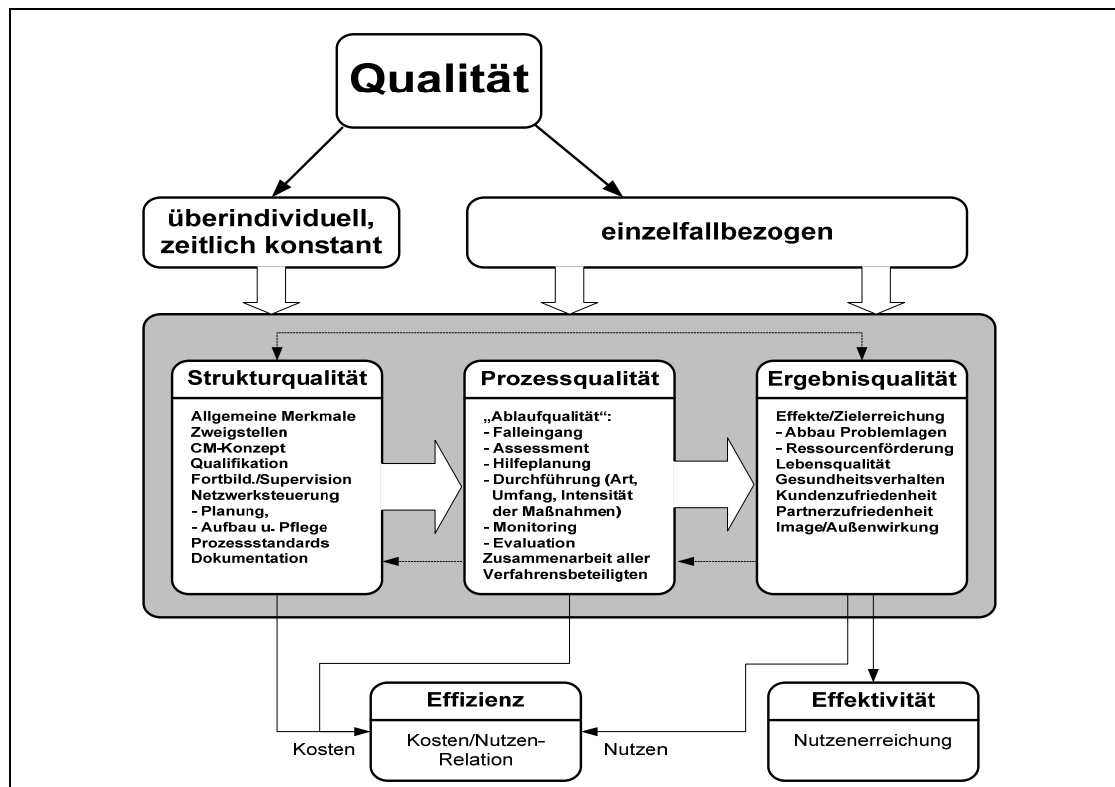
Qualität

überindividuell, zeitlich konstant

einzelfallbezogen

Strukturqualität

Allgemeine Merkmale
Zweigstellen
CM-Konzept
Qualifikation
Fortbild./Supervision
Netzwerksteuerung
- Planung,
- Aufbau u. Pflege
Prozessstandards
Dokumentation

Prozessqualität

„Ablaufqualität“:
- Falleingang
- Assessment
- Hilfeplanung
- Durchführung (Art, Umfang, Intensität der Maßnahmen)
- Monitoring
- Evaluation
Zusammenarbeit aller Verfahrensbeteiligten

Ergebnisqualität

Effekte/Zielerreichung
- Abbau Problemlagen
- Ressourcenförderung
Lebensqualität
Gesundheitsverhalten
Kundenzufriedenheit
Partnerzufriedenheit
Image/Außenwirkung

Effizienz

Kosten/Nutzen-Relation

Kosten

Nutzen

Effektivität

Nutzenerreichung